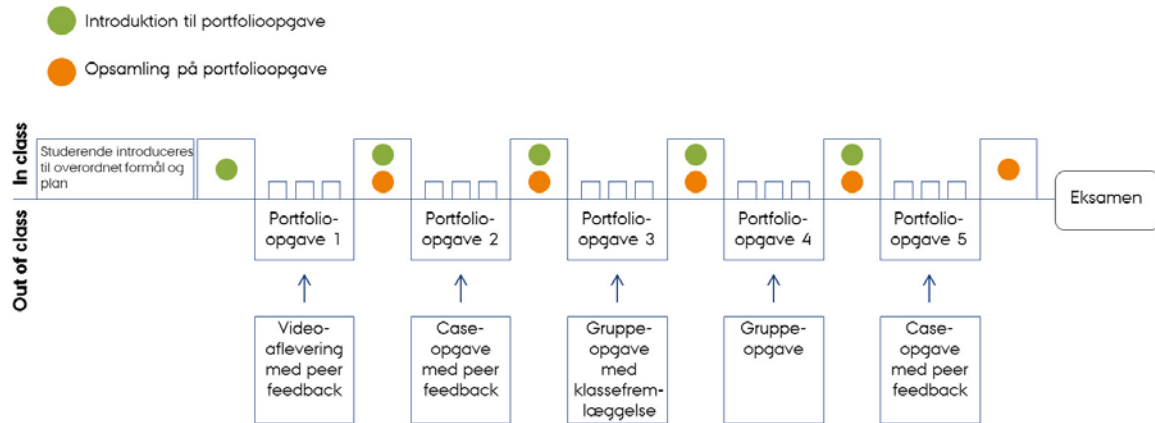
Introduktion til portfolioopgave

Opsamling på portfolioopgave

In class

Out of class

Studerende introduceres til overordnet formål og plan

Portfolio-opgave 1

Portfolio-opgave 2

Portfolio-opgave 3

Portfolio-opgave 4

Portfolio-opgave 5

Eksamen

Video-aflevering med peer feedback

Case-opgave med peer feedback

Gruppe-opgave med klassefrem-læggelse

Gruppe-opgave

Case-opgave med peer feedback